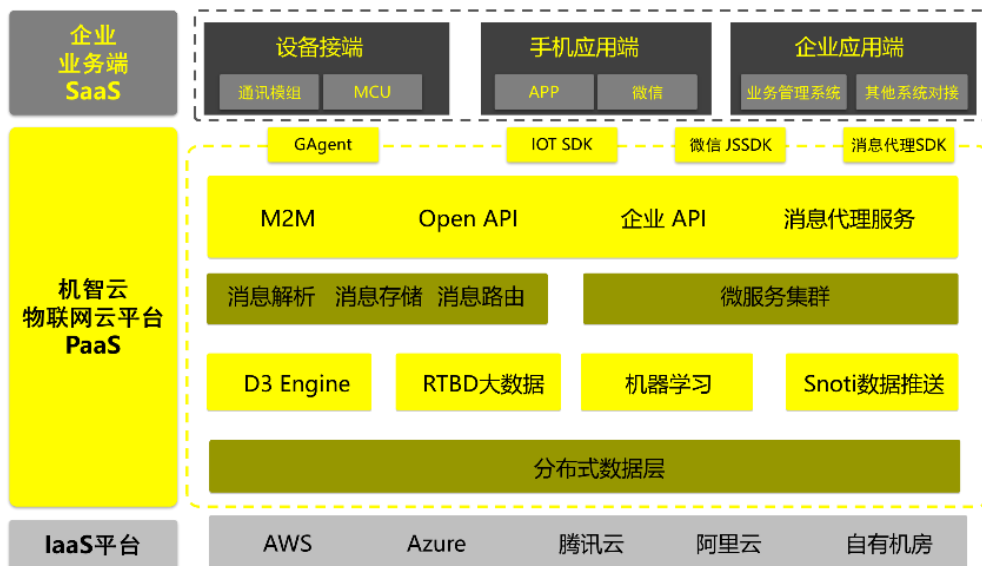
企业
业务端
SaaS

设备接端
通讯模组
MCU

手机应用端
APP
微信

企业应用端
业务管理系统
其他系统对接

GAgent
IOT SDK
微信 JSSDK
消息代理SDK

机智云
物联网云平台
PaaS

M2M
Open API
企业 API
消息代理服务

消息解析
消息存储
消息路由
微服务集群

D3 Engine
RTBD大数据
机器学习
Snoti数据推送

分布式数据层

IaaS平台
AWS
Azure
腾讯云
阿里云
自有机房